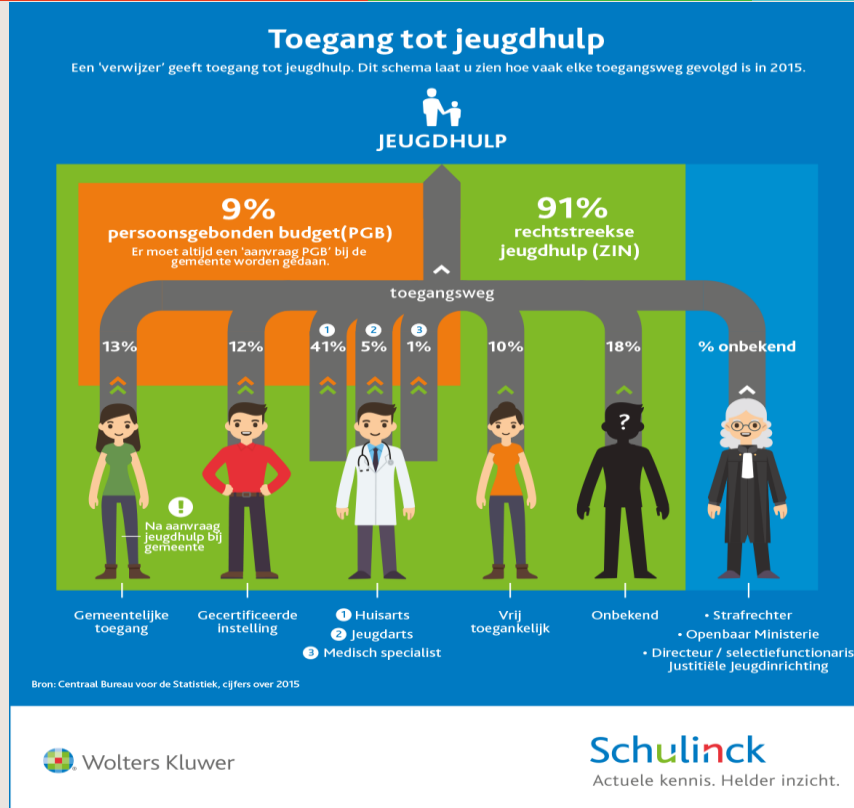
Toegang tot jeugdhulp

Een 'verwijzer' geeft toegang tot jeugdhulp. Dit schema laat u zien hoe vaak elke toegangsweg gevolgd is in 2015.

JEUGDHULP

9%
persoonsgebonden budget(PGB)
Er moet altijd een 'aanvraag PGB' bij de gemeente worden gedaan.

91%
rechtstreekse jeugdhulp (ZIN)

toegangsweg

13%
12%
1 41%
2 5%
3 1%
10%
18%
% onbekend

?

Na aanvraag jeugdhulp bij gemeente

Gemeentelijke toegang

Gecertificeerde instelling

1 Huisarts
2 Jeugdarts
3 Medisch specialist

Vrij toegankelijk

Onbekend

• Strafrechter
• Openbaar Ministerie
• Directeur / selectiefunctionaris Justitiële Jeugdinrichting

Bron: Centraal Bureau voor de Statistiek, cijfers over 2015

Wolters Kluwer

Schulinck
Actuele kennis. Helder inzicht.